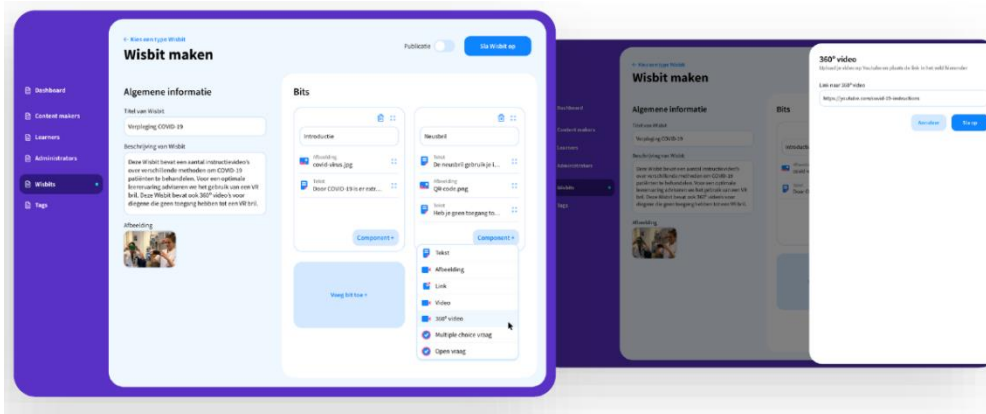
Dashboard
Content makers
Learners
Administrators
Wisbits
Tags

← Kies een type Wisbit
Wisbit maken

Publicatie
Sla Wisbit op

Algemene informatie

Titel van Wisbit
Verpleging COVID-19

Beschrijving van Wisbit
Deze Wisbit bevat een aantal instructievideo's over verschillende methoden om COVID-19 patiënten te behandelen. Voor een optimale leerervaring adviseren we het gebruik van een VR bril. Deze Wisbit bevat ook 360° video's voor diegene die geen toegang hebben tot een VR bril.

Afbeelding

Bits

Introductie
Afbeelding
covid-virus.jpg
Tekst
Door COVID-19 is er extr...
Component

Neusbril
Tekst
De neusbril gebruik je i...
Afbeelding
QR-code.png
Tekst
Heb je geen toegang to...
Component

Voeg bit toe +

Tekst
Afbeelding
Link
Video
360° video
Multiple choice vraag
Open vraag

← Kies een type Wisbit
Wisbit maken
Dashboard
Content makers
Learners
Administrators
Wisbits
Tags
Algemene informatie
Titel van Wisbit
Verpleging COVID-19
Beschrijving van Wisbit
Deze Wisbit bevat een aantal instructievideo's over verschillende methoden om COVID-19 patiënten te behandelen. Voor een optimale leerervaring adviseren we het gebruik van een VR bril. Deze Wisbit bevat ook 360° video's voor diegene die geen toegang hebben tot een VR bril.
Afbeelding
Bits
Introductie

360° video
Upload je video op Youtube en plaats de link in het veld hieronder
Link naar 360° video
https://youtube.com/covid-19-instructions
Annuleer
Sla op